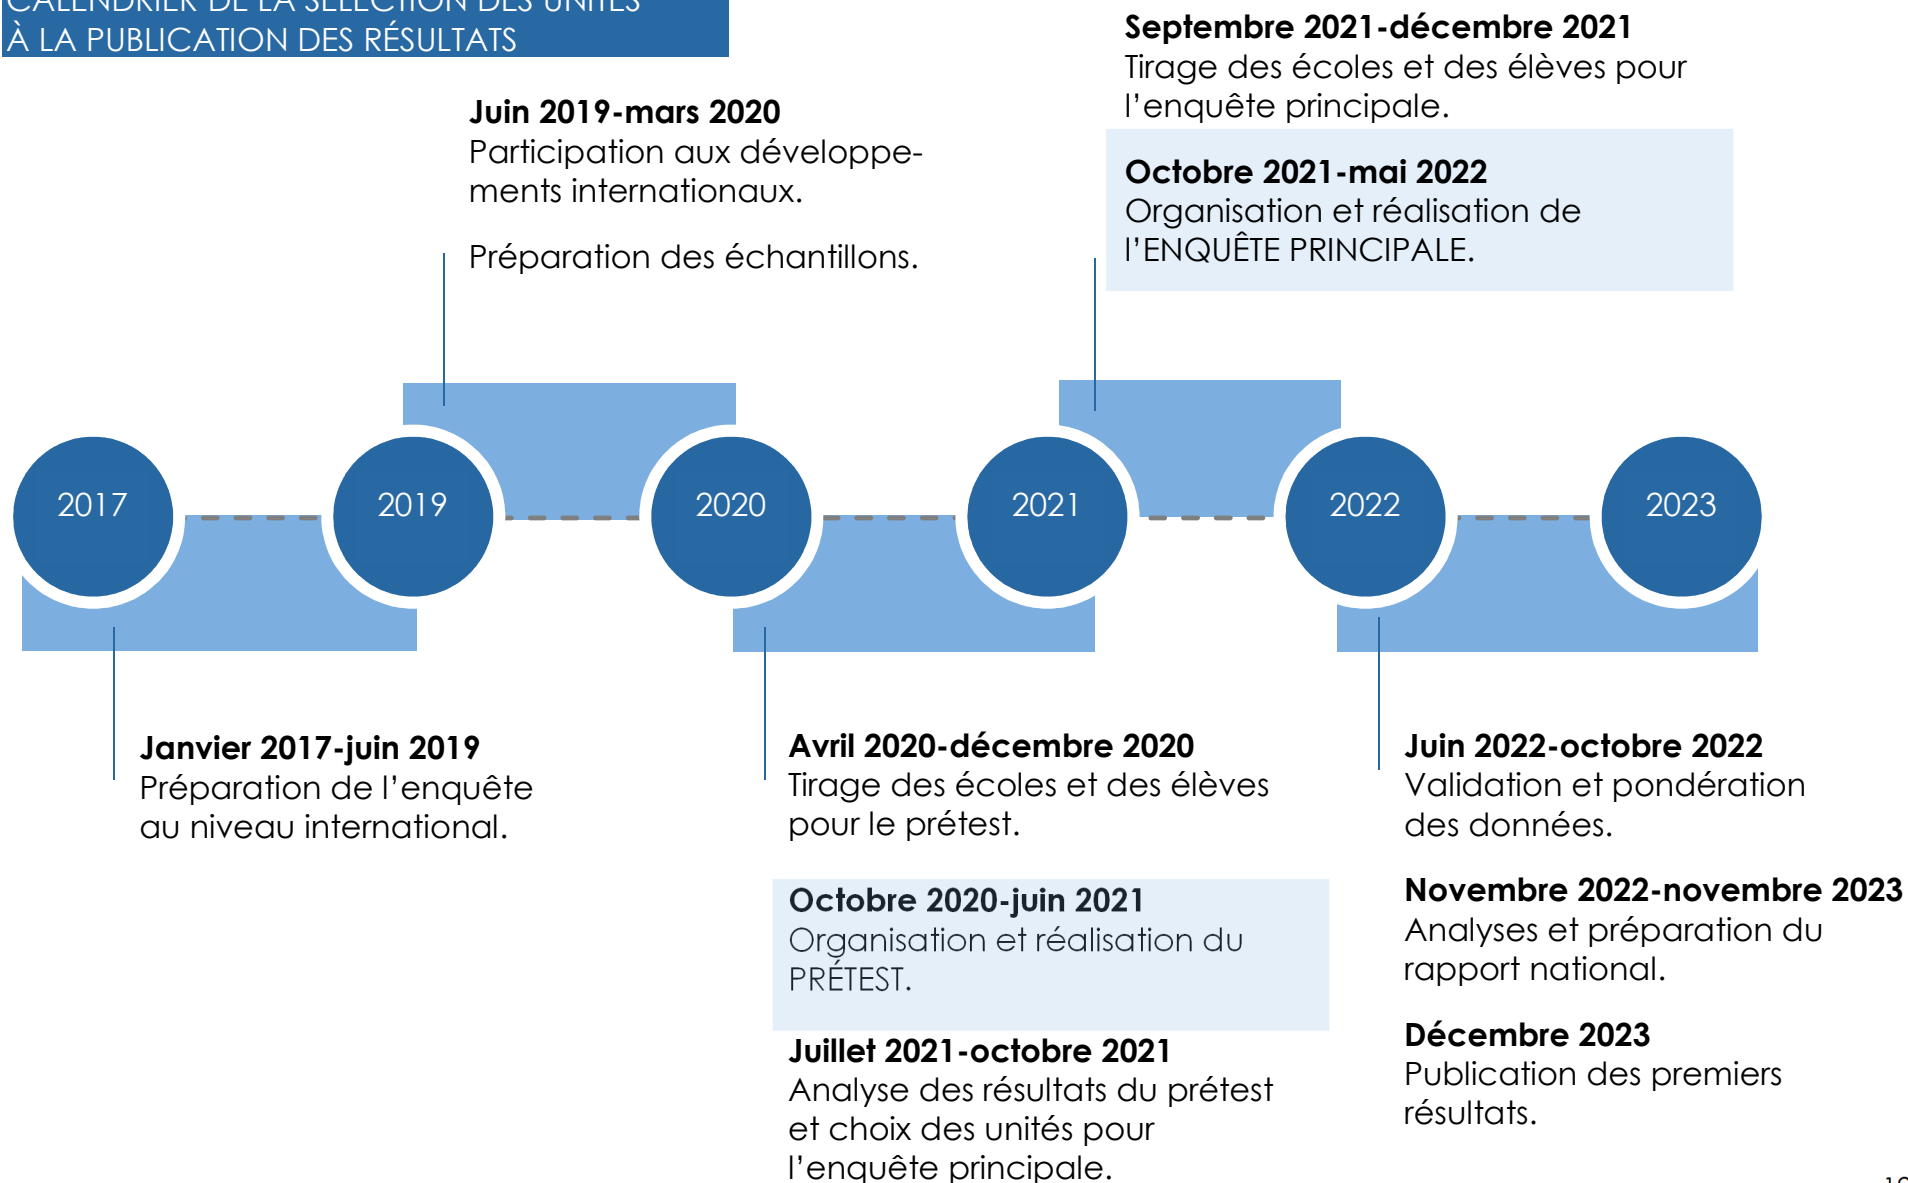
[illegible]
À LA PUBLICATION DES RÉSULTATS

Juin 2019-mars 2020
Participation aux développements internationaux.

Préparation des échantillons.

Septembre 2021-décembre 2021
Tirage des écoles et des élèves pour l'enquête principale.

Octobre 2021-mai 2022
Organisation et réalisation de l'ENQUÊTE PRINCIPALE.

2017

2019

2020

2021

2022

2023

Janvier 2017-juin 2019
Préparation de l'enquête au niveau international.

Avril 2020-décembre 2020
Tirage des écoles et des élèves pour le prétest.

Octobre 2020-juin 2021
Organisation et réalisation du PRÉTEST.

Juillet 2021-octobre 2021
Analyse des résultats du prétest et choix des unités pour l'enquête principale.

Juin 2022-octobre 2022
Validation et pondération des données.

Novembre 2022-novembre 2023
Analyses et préparation du rapport national.

Décembre 2023
Publication des premiers résultats.

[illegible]